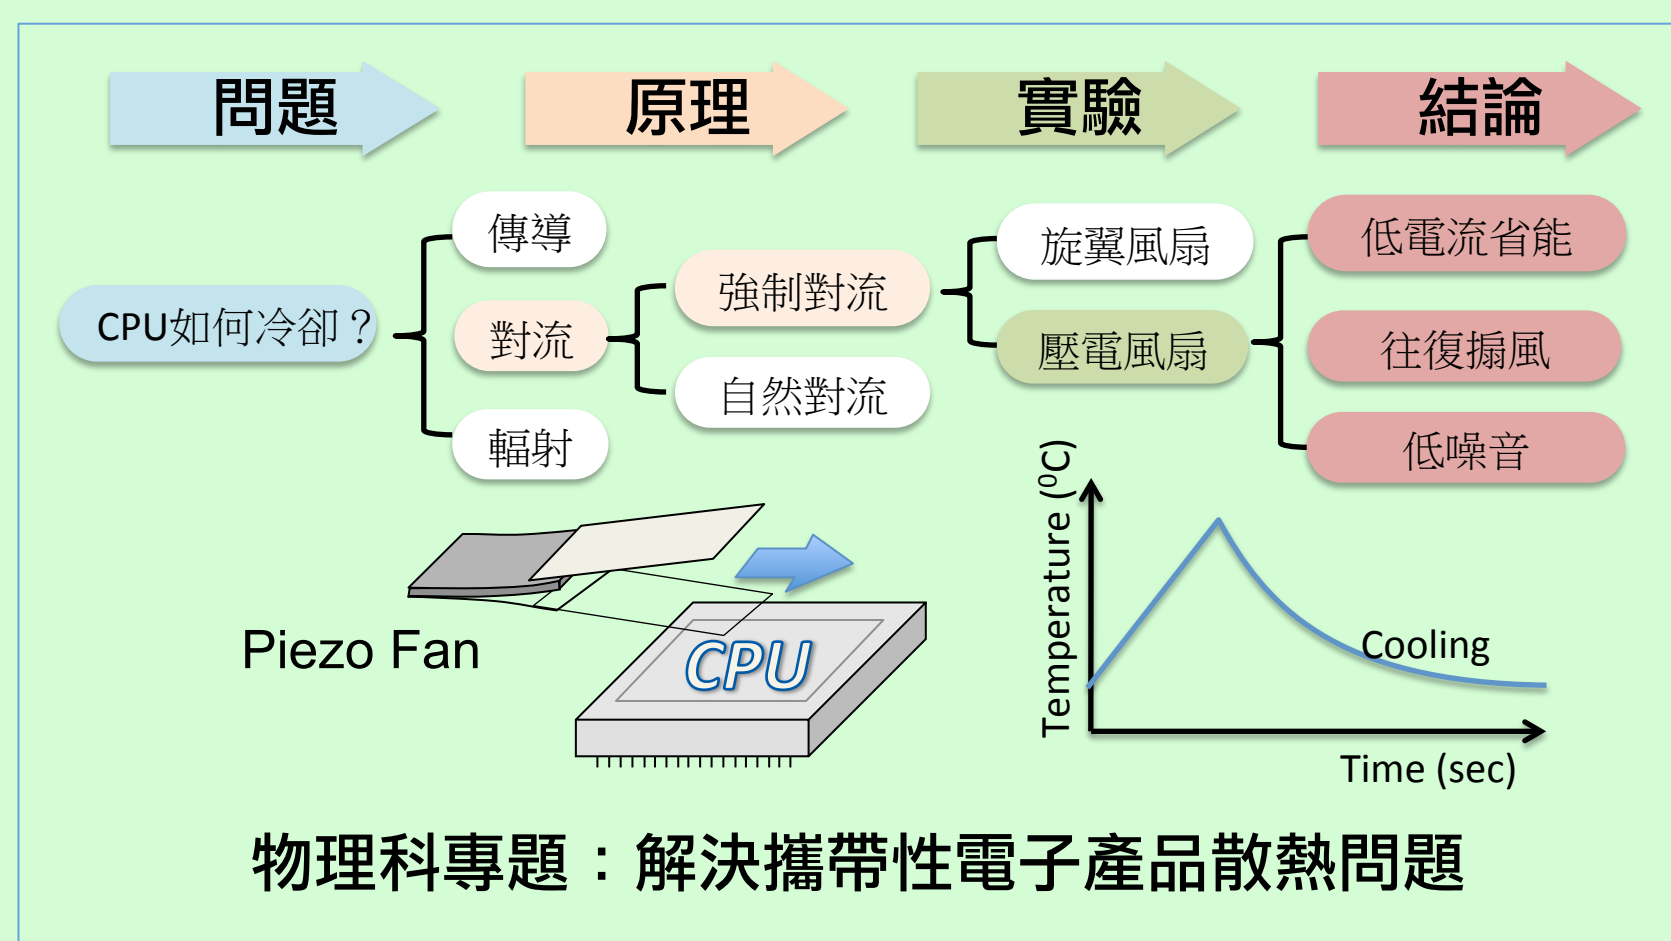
問題

原理

實驗

結論

CPU如何冷卻？

傳導

對流

輻射

強制對流

自然對流

旋翼風扇

壓電風扇

低電流省能

往復搧風

低噪音

Piezo Fan

CPU

Temperature ($^0$C)

Cooling

Time (sec)

物理科專題：解決攜帶性電子產品散熱問題